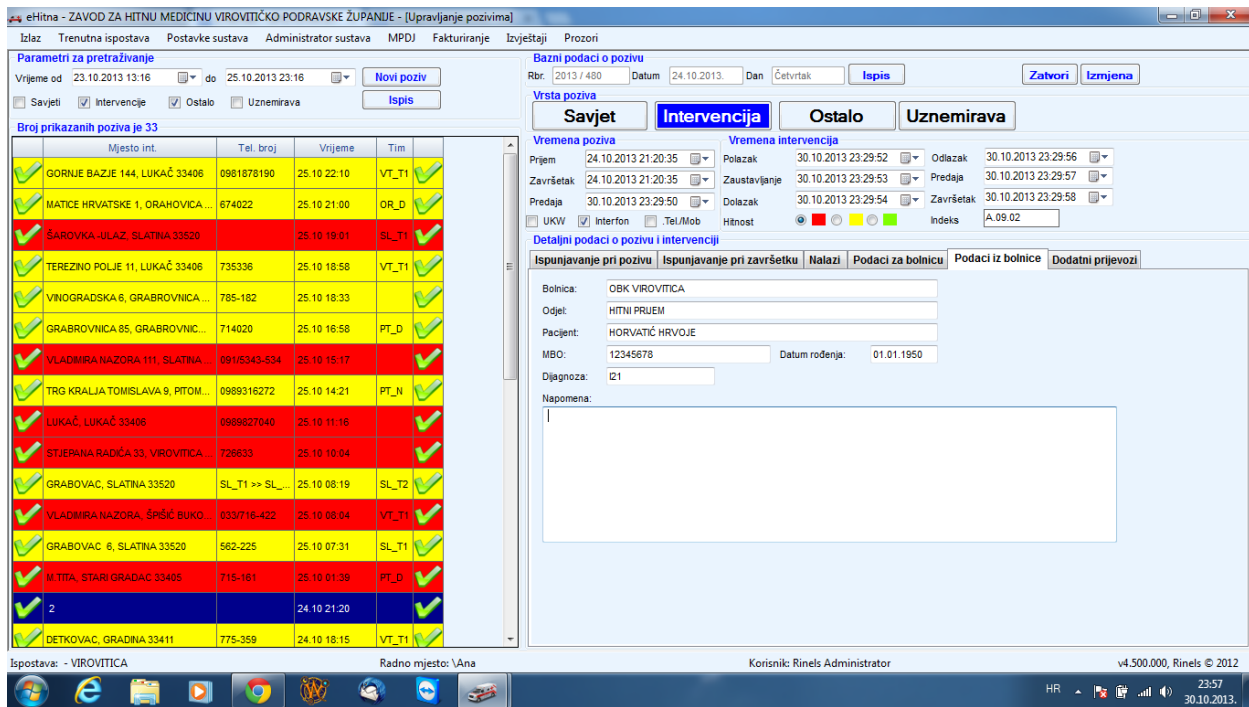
eHitna - ZAVOD ZA HITNU MEDICINU VIROVITIČKO PODRAVSKE ŽUPANIJE - [Upravljanje pozivima]

Izlaz Trenutna ispostava Postavke sustava Administrator sustava MPDJ Fakturiranje Izvještaji Prozori

Parametri za pretraživanje
Vrijeme od 23.10.2013 13:16 do 25.10.2013 23:16 Novi poziv
Savjeti Intervencije Ostalo Uznemirava Ispis

Broj prikazanih poziva je 33

| Mjesto int. | Tel. broj | Vrijeme | Tim |
|---|---|---|---|
| GORNJE BAZJE 144, LUKAČ 33406 | 0981878190 | 25.10 22:10 | VT_T1 |
| MATICE HRVATSKE 1, ORAHOVICA ... | 674022 | 25.10 21:00 | OR_D |
| ŠAROVKA -ULAZ, SLATINA 33520 | | 25.10 19:01 | SL_T1 |
| TEREZINO POLJE 11, LUKAČ 33406 | 735336 | 25.10 18:58 | VT_T1 |
| VINOGRADSKA 6, GRABROVNICA ... | 785-182 | 25.10 18:33 | |
| GRABROVNICA 85, GRABROVNIC... | 714020 | 25.10 16:58 | PT_D |
| VLADIMIRA NAZORA 111, SLATINA ... | 091/5343-534 | 25.10 15:17 | |
| TRG KRALJA TOMISLAVA 9, PITOM... | 0989316272 | 25.10 14:21 | PT_N |
| LUKAČ, LUKAČ 33406 | 0989327040 | 25.10 11:16 | |
| STJEPANA RADIĆA 33, VIROVITICA ... | 726833 | 25.10 10:04 | |
| GRABOVAC, SLATINA 33520 | SL_T1 >> SL_... | 25.10 08:19 | SL_T2 |
| VLADIMIRA NAZORA, ŠPIŠIĆ BUKO... | 033/716-422 | 25.10 08:04 | VT_T1 |
| GRABOVAC 6, SLATINA 33520 | 562-225 | 25.10 07:31 | SL_T1 |
| M.TITA, STARI GRADAC 33405 | 715-161 | 25.10 01:39 | PT_D |
| 2 | | 24.10 21:20 | |
| DETKOVAC, GRADINA 33411 | 775-359 | 24.10 18:15 | VT_T1 |

Bazni podaci o pozivu
Rbr. 2013 / 480 Datum 24.10.2013. Dan Četvrtak Ispis Zatvori Izmjena

Vrsta poziva
Savjet Intervencija Ostalo Uznemirava

Vremena poziva
Prijem 24.10.2013 21:20:35
Završetak 24.10.2013 21:20:35
Predaja 30.10.2013 23:29:50
UKW Interfon .Tel./Mob

Vremena intervencija
Polazak 30.10.2013 23:29:52 Odlazak 30.10.2013 23:29:56
Zaustavljanje 30.10.2013 23:29:53 Predaja 30.10.2013 23:29:57
Dolazak 30.10.2013 23:29:54 Završetak 30.10.2013 23:29:58
Hitnost Indeks A.09.02

Detaljni podaci o pozivu i intervenciji
Ispunjavanje pri pozivu | Ispunjavanje pri završetku | Nalazi | Podaci za bolnicu | Podaci iz bolnice | Dodatni prijevozi

Bolnica: OBK VIROVITICA
Odjel: HITNI PRIJEM
Pacijent: HORVATIĆ HRVOJE
MBO: 12345678 Datum rođenja: 01.01.1950
Dijagnoza: I21
Napomena:

Ispostava: - VIROVITICA Radno mjesto: \Ana Korisnik: Rinels Administrator v4.500.000, Rinels © 2012

HR 23:57 30.10.2013.